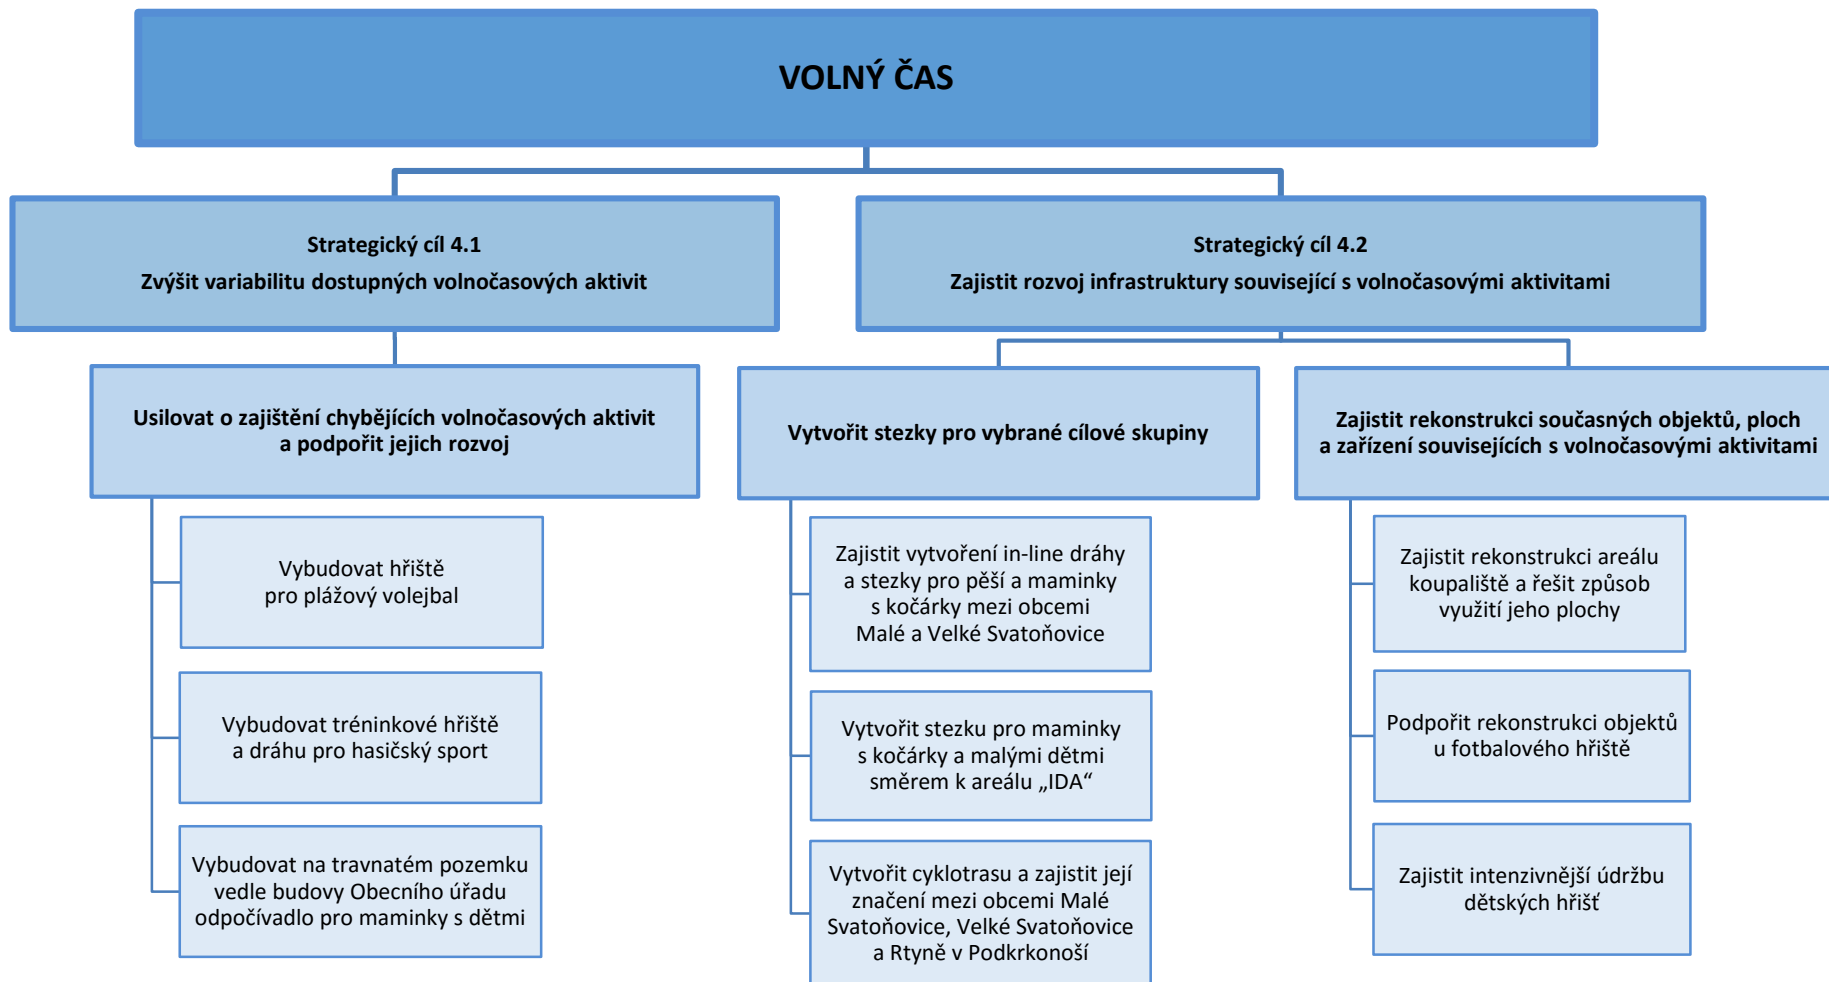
VOLNÝ ČAS

Strategický cíl 4.1
Zvýšit variabilitu dostupných volnočasových aktivit

Strategický cíl 4.2
Zajistit rozvoj infrastruktury související s volnočasovými aktivitami

Usilovat o zajištění chybějících volnočasových aktivit a podpořit jejich rozvoj

Vybudovat hřiště pro plážový volejbal

Vybudovat tréninkové hřiště a dráhu pro hasičský sport

Vybudovat na travnatém pozemku vedle budovy Obecního úřadu odpočívadlo pro maminky s dětmi

Vytvořit stezky pro vybrané cílové skupiny

Zajistit vytvoření in-line dráhy a stezky pro pěší a maminky s kočárky mezi obcemi Malé a Velké Svatoňovice

Vytvořit stezku pro maminky s kočárky a malými dětmi směrem k areálu „IDA“

Vytvořit cyklotrasu a zajistit její značení mezi obcemi Malé Svatoňovice, Velké Svatoňovice a Rtyně v Podkrkonoší

Zajistit rekonstrukci současných objektů, ploch a zařízení souvisejících s volnočasovými aktivitami

Zajistit rekonstrukci areálu koupaliště a řešit způsob využití jeho plochy

Podpořit rekonstrukci objektů u fotbalového hřiště

Zajistit intenzivnější údržbu dětských hřišť